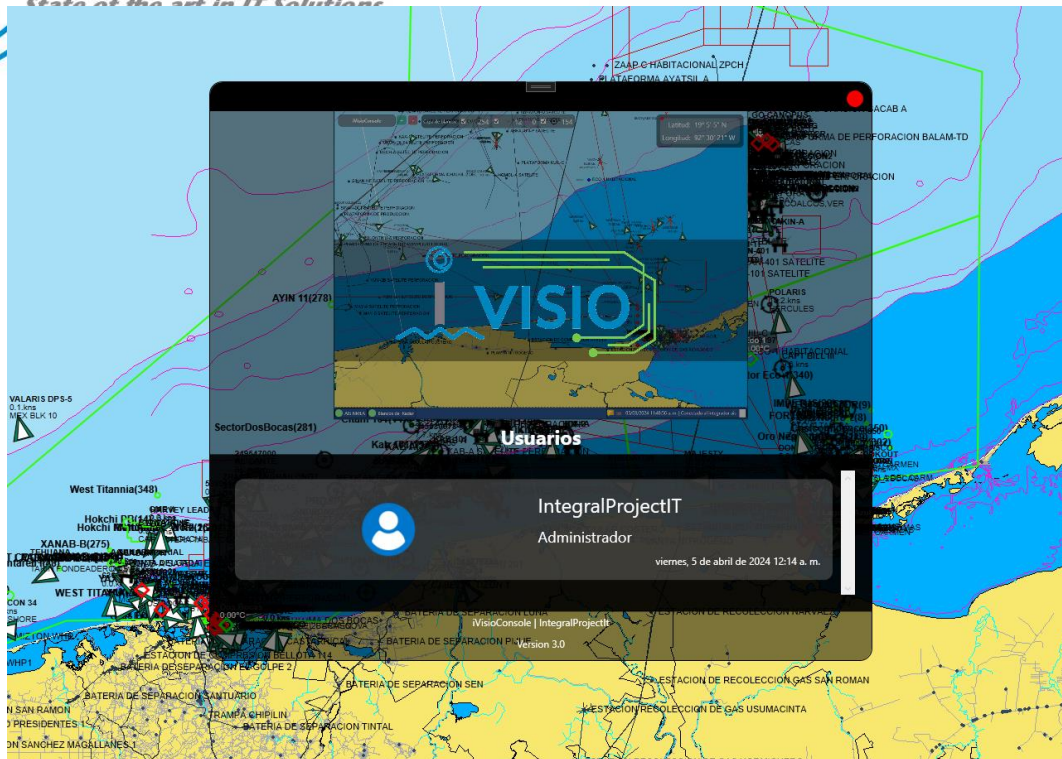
State of the art in IT Solutions

ZAAP C HABITACIONAL ZPCH
PLATAFORMA AYATSIL A
ACAB A
MA DE PERFORACION BALAM-TD
ACION
CION
ACION
COL VER
AKIN-A
401 SATELITE
401 SATELITE
POLARIS
2 kns
RCULES
AYIN 11(278)
VALARIS DPS-5
0.1 kns
MEX BLK 10
SectorDosBocas(281)
West Titannia(348)
Hokchi
XANAB-B(275)
WEST TITAN
CON 34
SHORE
WHP1
0.00°C
BATERIA DE SEPARACION LUNA
ESTACION DE RECOLECCION NARVAEZ
BATERIA DE SEPARACION PIJIJE
BELLOTA 114
BATERIA DE SEPARACION EL GOLPE 2
BATERIA DE SEPARACION SEN
ESTACION DE RECOLECCION GAS SAN ROMAN
BATERIA DE SEPARACION SANTUARIO
SAN RAMON
PRESIDENTES
TRAMPA CHIPILIN
BATERIA DE SEPARACION TINTAL
ESTACION RECOLECCION DE GAS USUMACINTA
SANCHEZ MAGALLANES 1

VISIO

Usuarios

IntegralProjectIT
Administrador
viernes, 5 de abril de 2024 12:14 a. m.

iVisioConsole | IntegralProjectIt
Version 3.0